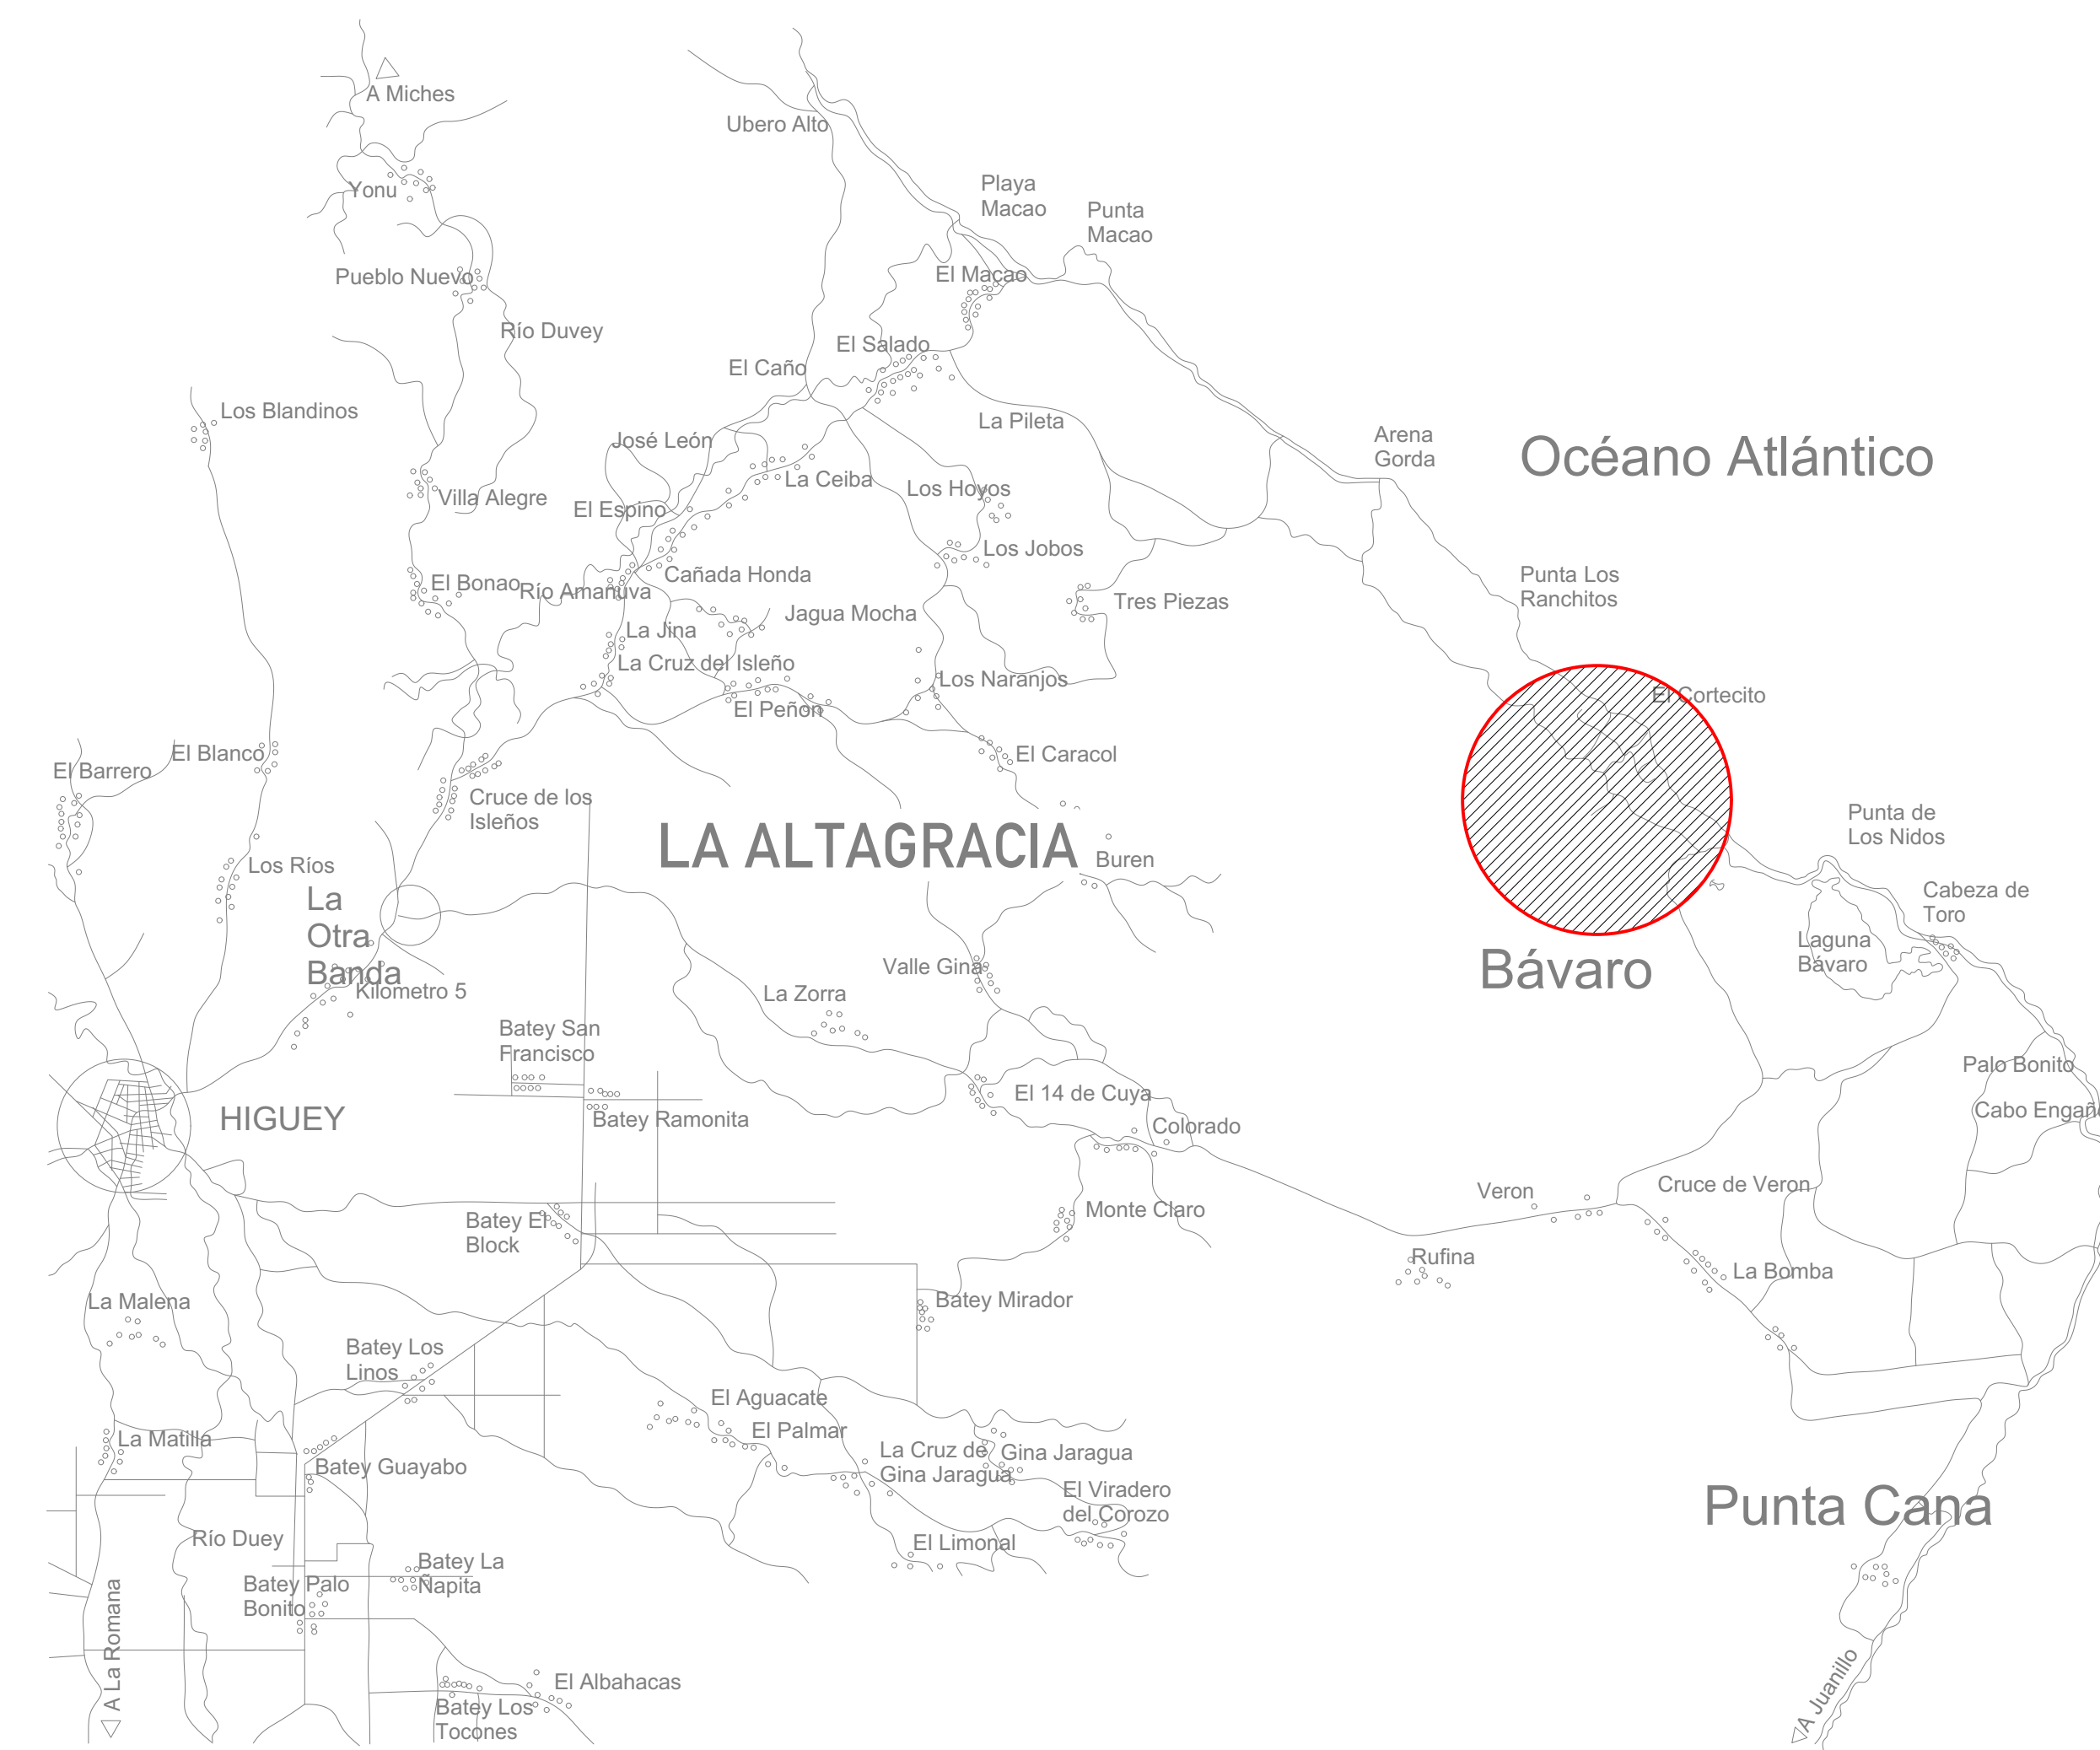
A Miches
Ubero Alto
Yonu
Playa Macao
Punta Macao
Pueblo Nuevo
El Macao
Río Duvey
El Salado
El Caño
Los Blandinos
La Pileta
José León
Arena Gorda
Océano Atlántico
La Ceiba
Los Hoyos
Villa Alegre
El Espino
Los Jobos
Cañada Honda
El Bonao
Río Amanuva
Tres Piezas
Punta Los Ranchitos
Jagua Mocha
La Jina
La Cruz del Isleño
Los Naranjos
El Cortecito
El Peñon
El Blanco
El Barrero
El Caracol
Cruce de los Isleños
Punta de Los Nidos
LA ALTAGRACIA
Buren
Los Ríos
La Otra Banda
Cabeza de Toro
Laguna Bávaro
Bávaro
Valle Gina
Kilometro 5
La Zorra
Batey San Francisco
Palo Bonito
El 14 de Cuya
HIGUEY
Batey Ramonita
Cabo Engañ
Colorado
Veron
Cruce de Veron
Batey El Block
Monte Claro
Rufina
La Bomba
La Malena
Batey Mirador
Batey Los Linos
El Aguacate
El Palmar
La Matilla
La Cruz de Gina Jaragua
Gina Jaragua
Batey Guayabo
El Viradero del Corozo
Punta Cana
Río Duey
El Limonal
Batey La Ñapita
Batey Palo Bonito
A La Romana
El Albahacas
Batey Los Tocones
A Juanillo